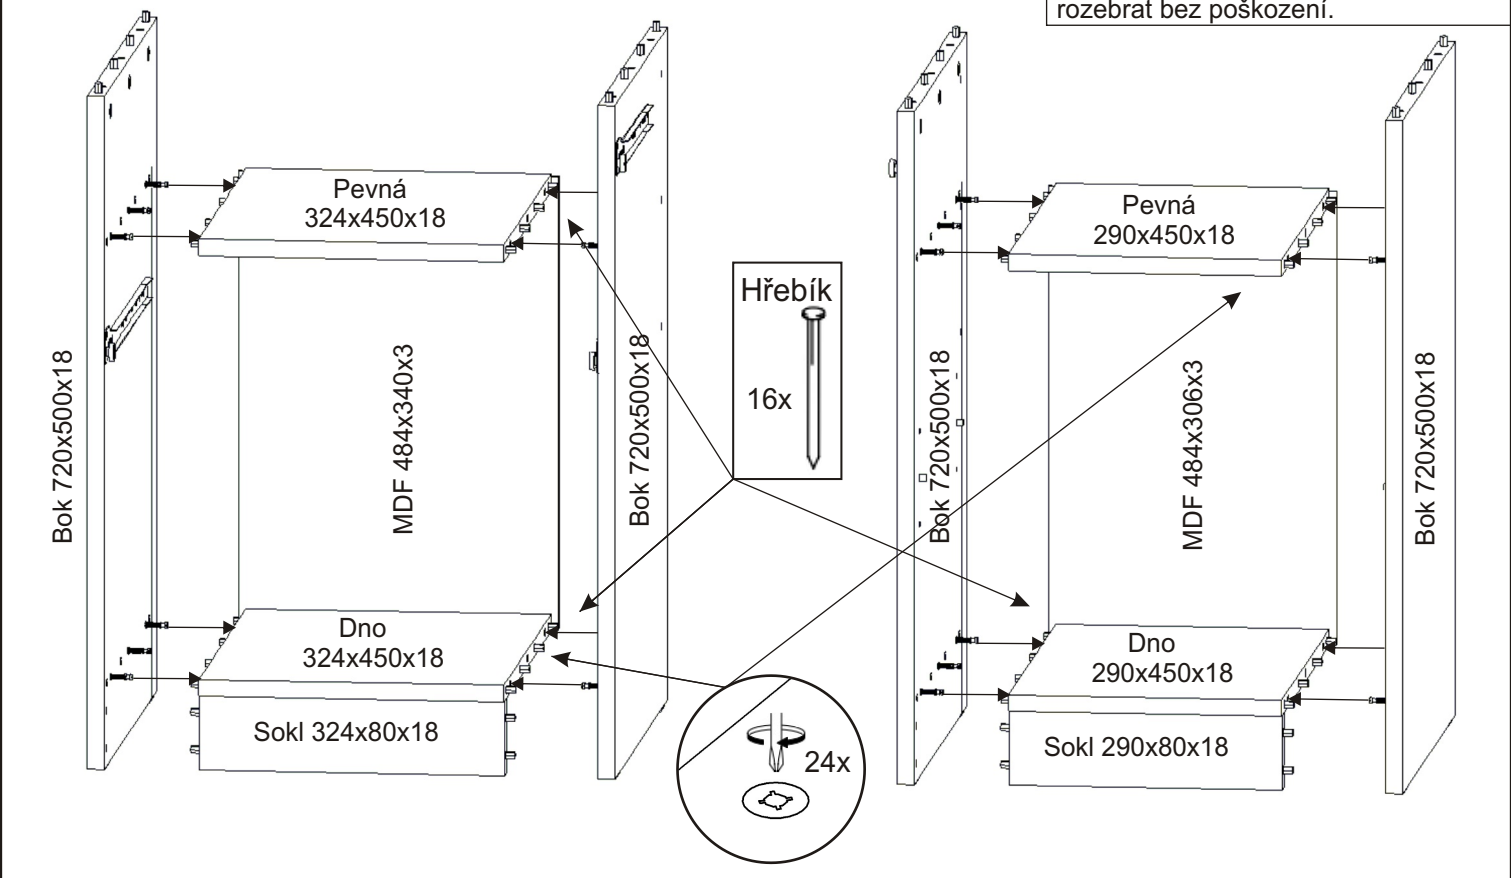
rozebrat bez poškození.

Bok 720x500x18

Pevná
324x450x18

MDF 484x340x3

Dno
324x450x18

Sokl 324x80x18

Bok 720x500x18

Hřebík

16x

24x

Bok 720x500x18

Pevná
290x450x18

MDF 484x306x3

Dno
290x450x18

Sokl 290x80x18

Bok 720x500x18